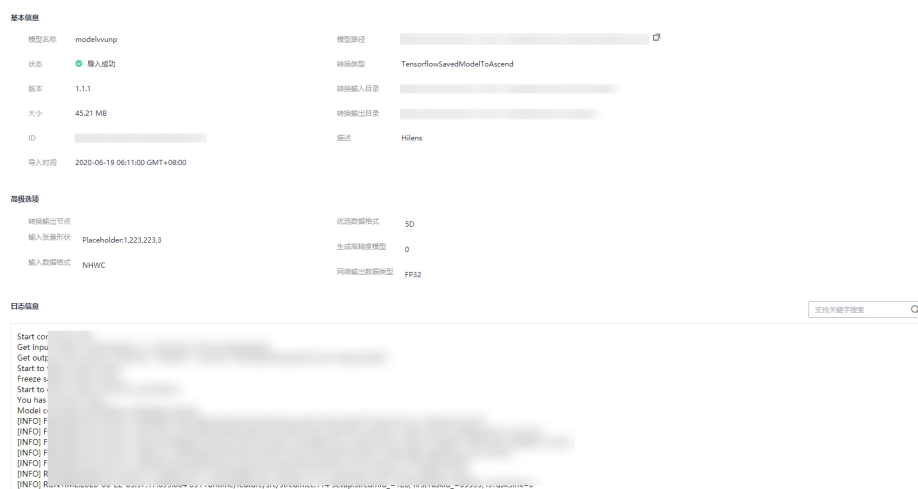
基本信息

模型名称 modelvvunp

状态 导入成功

版本 1.1.1

大小 45.21 MB

ID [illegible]

导入时间 2020-06-19 06:11:00 GMT+08:00

模型路径 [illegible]

转换类型 TensorflowSavedModelToAscend

转换输入目录 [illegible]

转换输出目录 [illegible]

描述 Hilens

高级选项

转换输出节点

输入张量形状 Placeholder:1,223,223,3

输入数据格式 NHWC

优选数据格式 5D

生成高精度模型 0

网络输出数据类型 FP32

日志信息

支持关键字搜索

Start co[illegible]
Get inpu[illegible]
Get outp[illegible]
Start to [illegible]
Freeze s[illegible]
Start to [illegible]
You has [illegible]
Model co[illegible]
[INFO] F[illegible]
[INFO] F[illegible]
[INFO] F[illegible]
[INFO] F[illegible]
[INFO] F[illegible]
[INFO] F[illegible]
[INFO] R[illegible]
[INFO] RUNTIME.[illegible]